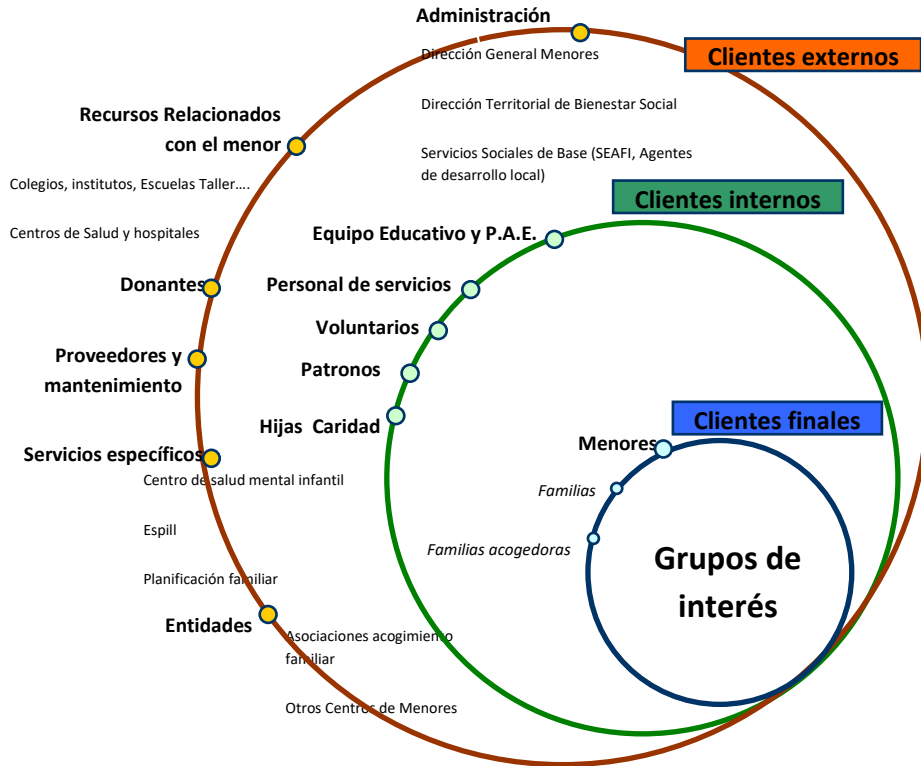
Administración

Clientes externos

Dirección General Menores

Dirección Territorial de Bienestar Social

Servicios Sociales de Base (SEAFI, Agentes de desarrollo local)

Recursos Relacionados con el menor

Colegios, institutos, Escuelas Taller….

Centros de Salud y hospitales

Clientes internos

Equipo Educativo y P.A.E.

Donantes

Personal de servicios

Voluntarios

Proveedores y mantenimiento

Patronos

Hijas Caridad

Clientes finales

Servicios específicos

Menores

Centro de salud mental infantil

Familias

Espill

Familias acogedoras

Planificación familiar

Grupos de interés

Entidades

Asociaciones acogimiento familiar

Otros Centros de Menores